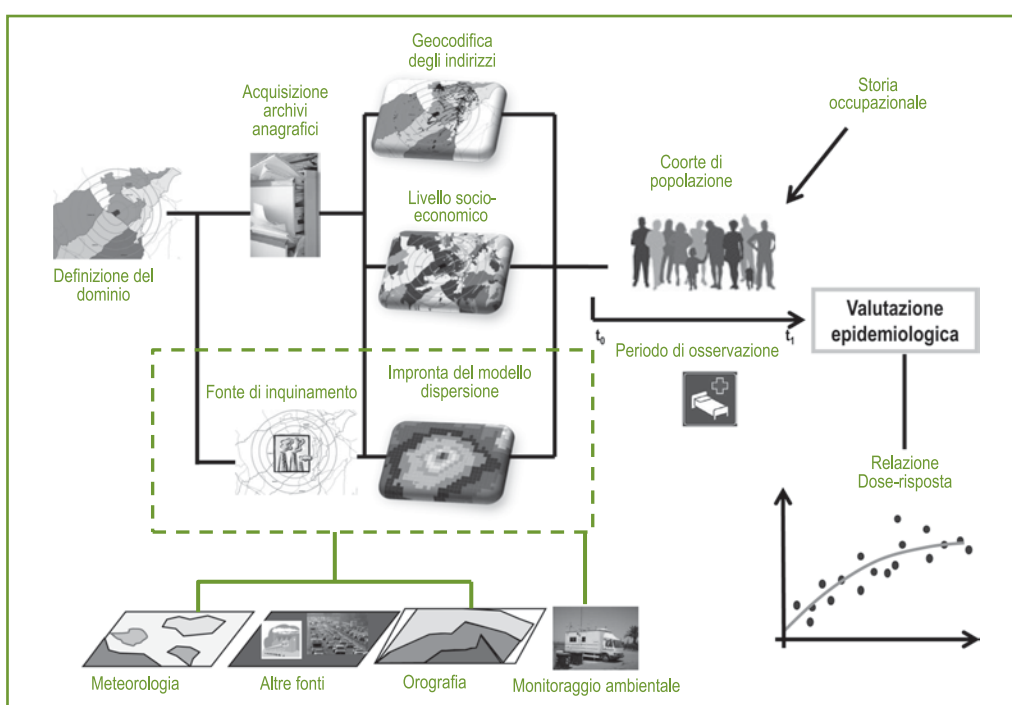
Geocodifica degli indirizzi

Acquisizione archivi anagrafici

Storia occupazionale

Coorte di popolazione

Livello socio-economico

Definizione del dominio

$t_0$

$t_1$

Valutazione epidemiologica

Periodo di osservazione

Fonte di inquinamento

Impronta del modello dispersione

Relazione Dose-risposta

Meteorologia

Altre fonti

Orografia

Monitoraggio ambientale